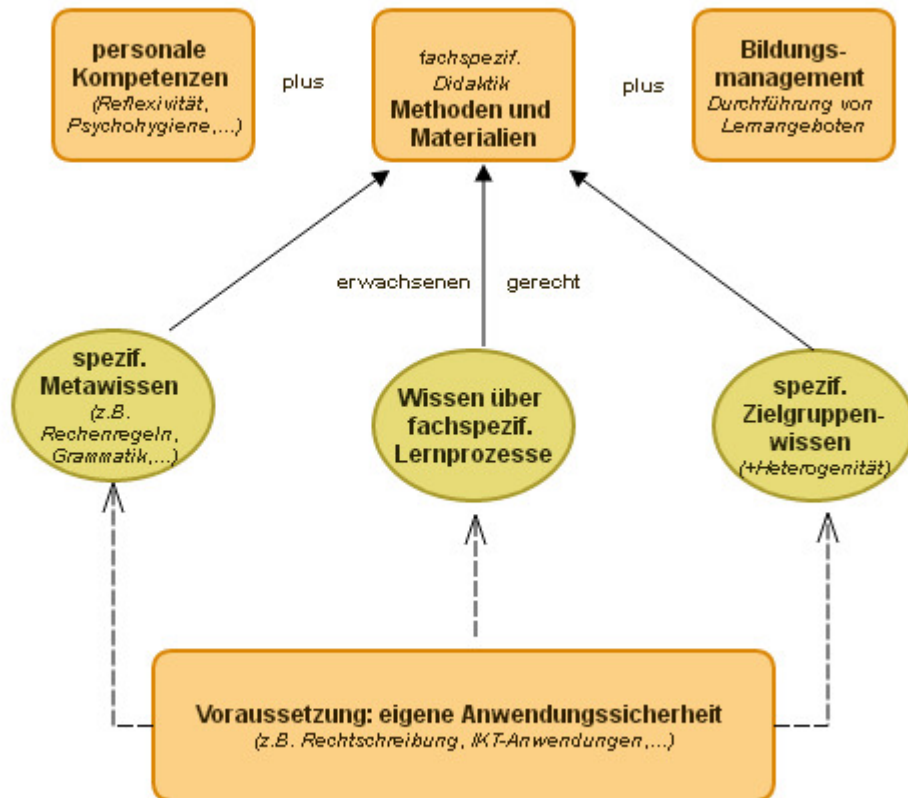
personale Kompetenzen
(Reflexivität, Psychohygiene,...)

plus

fachspezif. Didaktik
Methoden und Materialien

plus

Bildungsmanagement
Durchführung von Lernangeboten

erwachsenen gerecht

spezif. Metawissen
(z.B. Rechenregeln, Grammatik,...)

Wissen über fachspezif. Lernprozesse

spezif. Zielgruppenwissen
(+Heterogenität)

Voraussetzung: eigene Anwendungssicherheit
(z.B. Rechtschreibung, IKT-Anwendungen,...)